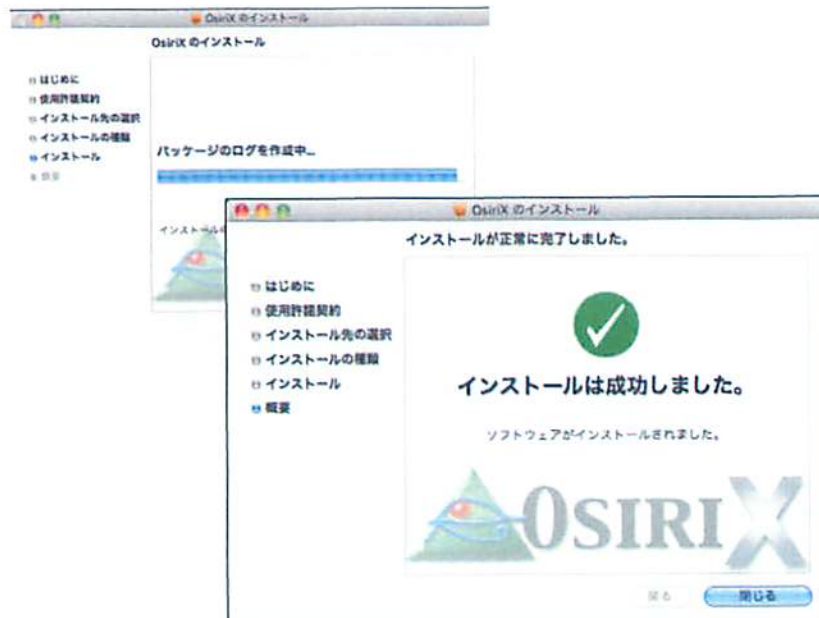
OsiriX のインストール

OsiriX のインストール

はじめに
使用許諾契約
インストール先の選択
インストールの種類
インストール
概要

パッケージのログを作成中...

インストール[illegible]

OsiriX のインストール

インストールが正常に完了しました。

はじめに
使用許諾契約
インストール先の選択
インストールの種類
インストール
概要

インストールは成功しました。

ソフトウェアがインストールされました。

OSIRIX

戻る
閉じる